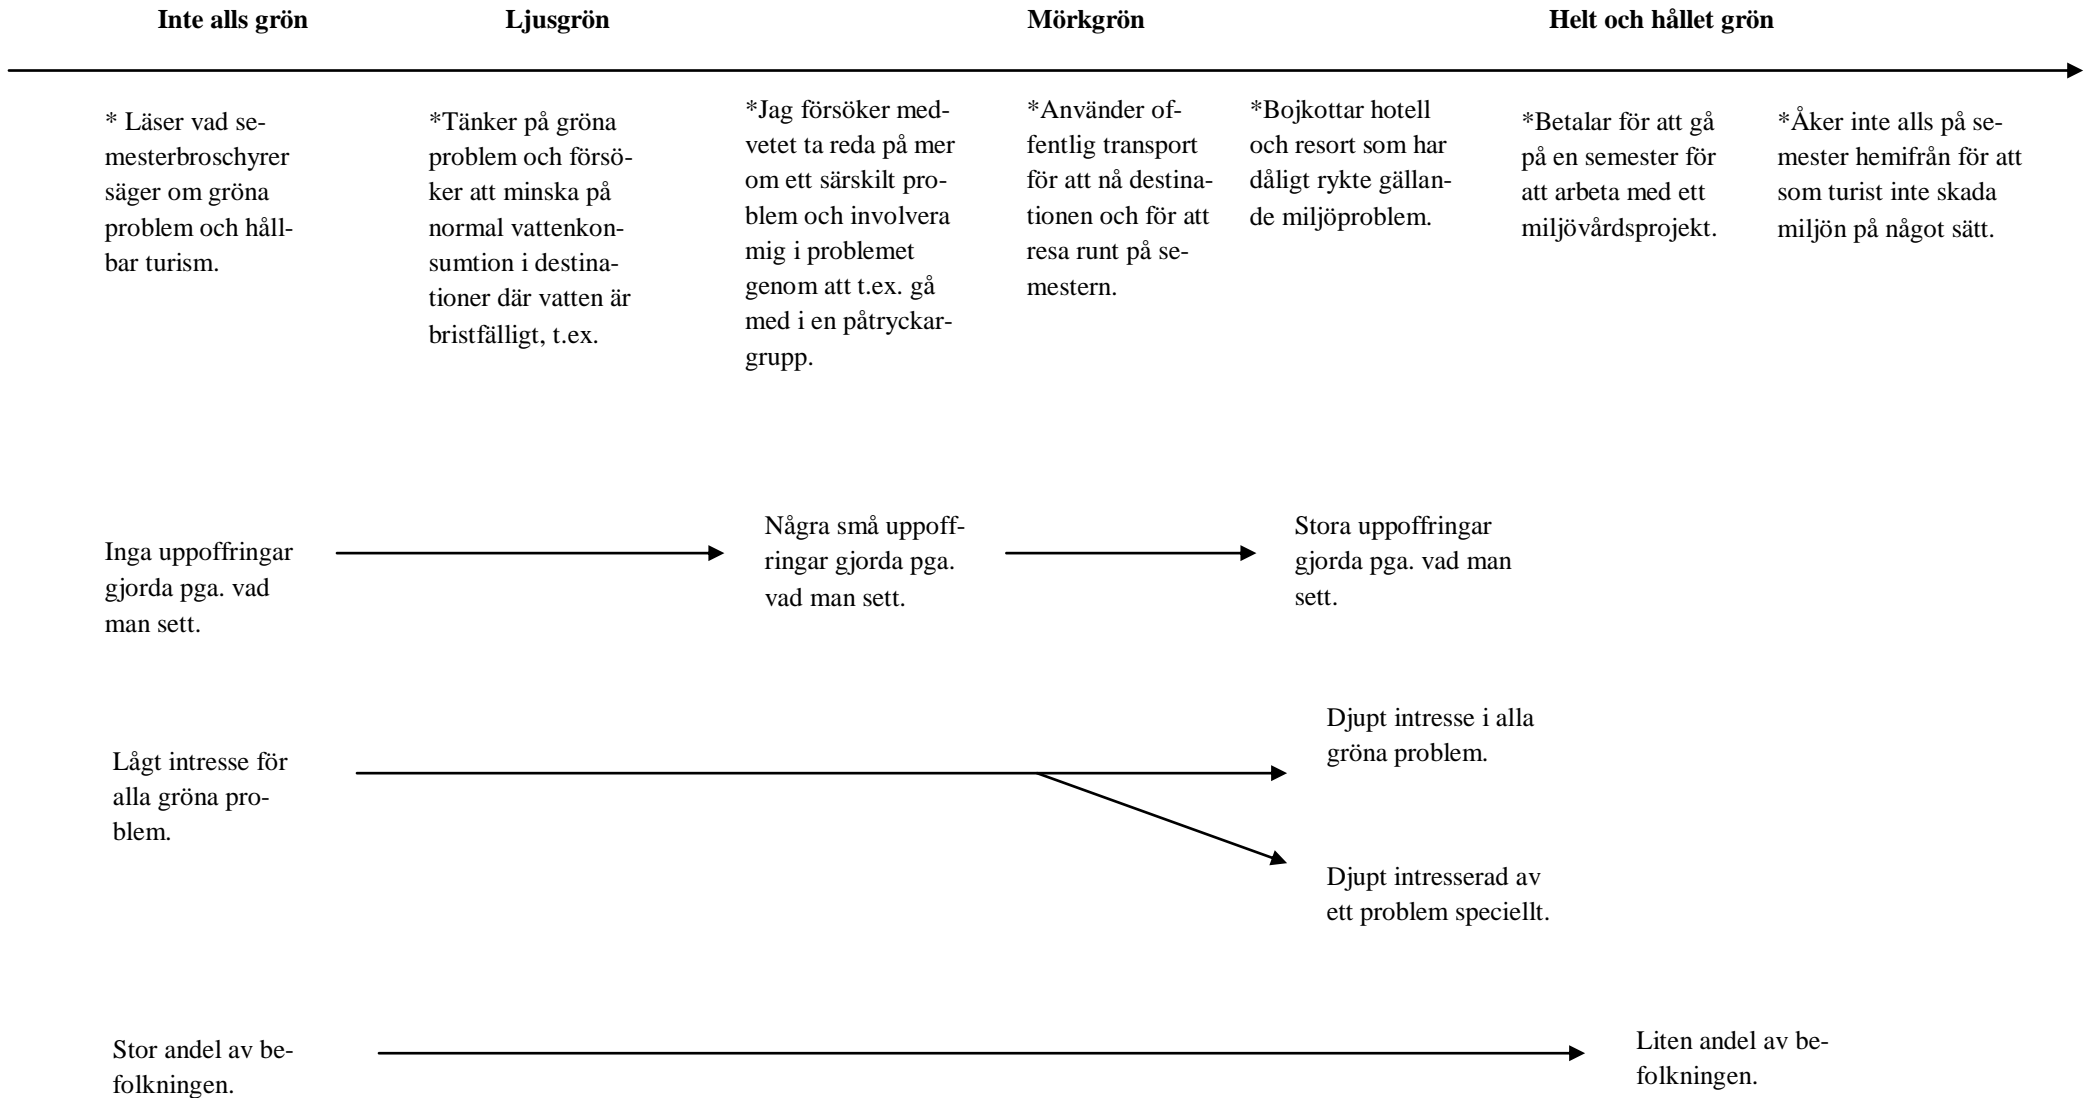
Inte alls grön

Ljusgrön

Mörkgrön

Helt och hållet grön

* Läser vad semesterbroschyrer säger om gröna problem och hållbar turism.

*Tänker på gröna problem och försöker att minska på normal vattenkonsumtion i destinationer där vatten är bristfälligt, t.ex.

*Jag försöker medvetet ta reda på mer om ett särskilt problem och involvera mig i problemet genom att t.ex. gå med i en påtryckargrupp.

*Använder offentlig transport för att nå destinationen och för att resa runt på semestern.

*Bojkottar hotell och resort som har dåligt rykte gällande miljöproblem.

*Betalar för att gå på en semester för att arbeta med ett miljövårdsprojekt.

*Åker inte alls på semester hemifrån för att som turist inte skada miljön på något sätt.

Inga uppoffringar gjorda pga. vad man sett.

Några små uppoffringar gjorda pga. vad man sett.

Stora uppoffringar gjorda pga. vad man sett.

Lågt intresse för alla gröna problem.

Djupt intresse i alla gröna problem.

Djupt intresserad av ett problem speciellt.

Stor andel av befolkningen.

Liten andel av befolkningen.